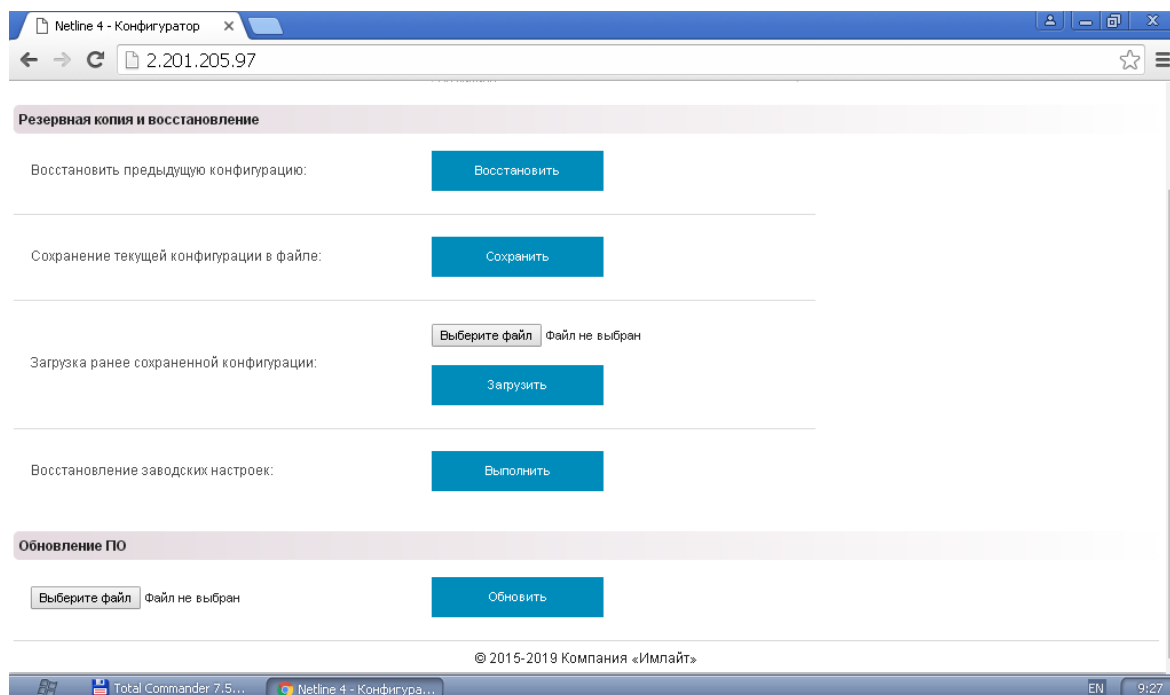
Netline 4 - Конфигуратор ×

2.201.205.97

Резервная копия и восстановление

Восстановить предыдущую конфигурацию:

Восстановить

Сохранение текущей конфигурации в файле:

Сохранить

Загрузка ранее сохраненной конфигурации:

Выберите файл Файл не выбран

Загрузить

Восстановление заводских настроек:

Выполнить

Обновление ПО

Выберите файл Файл не выбран

Обновить

© 2015-2019 Компания «Имлайт»

Total Commander 7.5...

Netline 4 - Конфигура...

EN 9:27